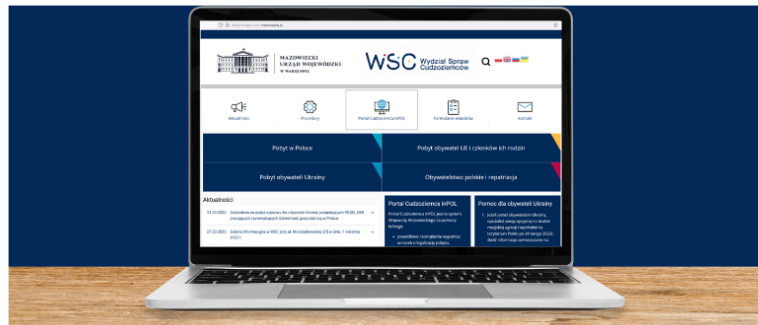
MAZOWIECKI URZĄD WOJEWÓDZKI W WARSZAWIE

WSC Wydział Spraw Cudzoziemców

Aktualności

Procedury

Portal Cudzoziemca inPOL

Formularze wniosków

Kontakt

Pobyt w Polsce

Pobyt obywateli UE i członków ich rodzin

Pobyt obywateli Ukrainy

Obywatelstwo polskie i repatriacja

Aktualności

Portal Cudzoziemca inPOL

Pomoc dla obywateli Ukrainy

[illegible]